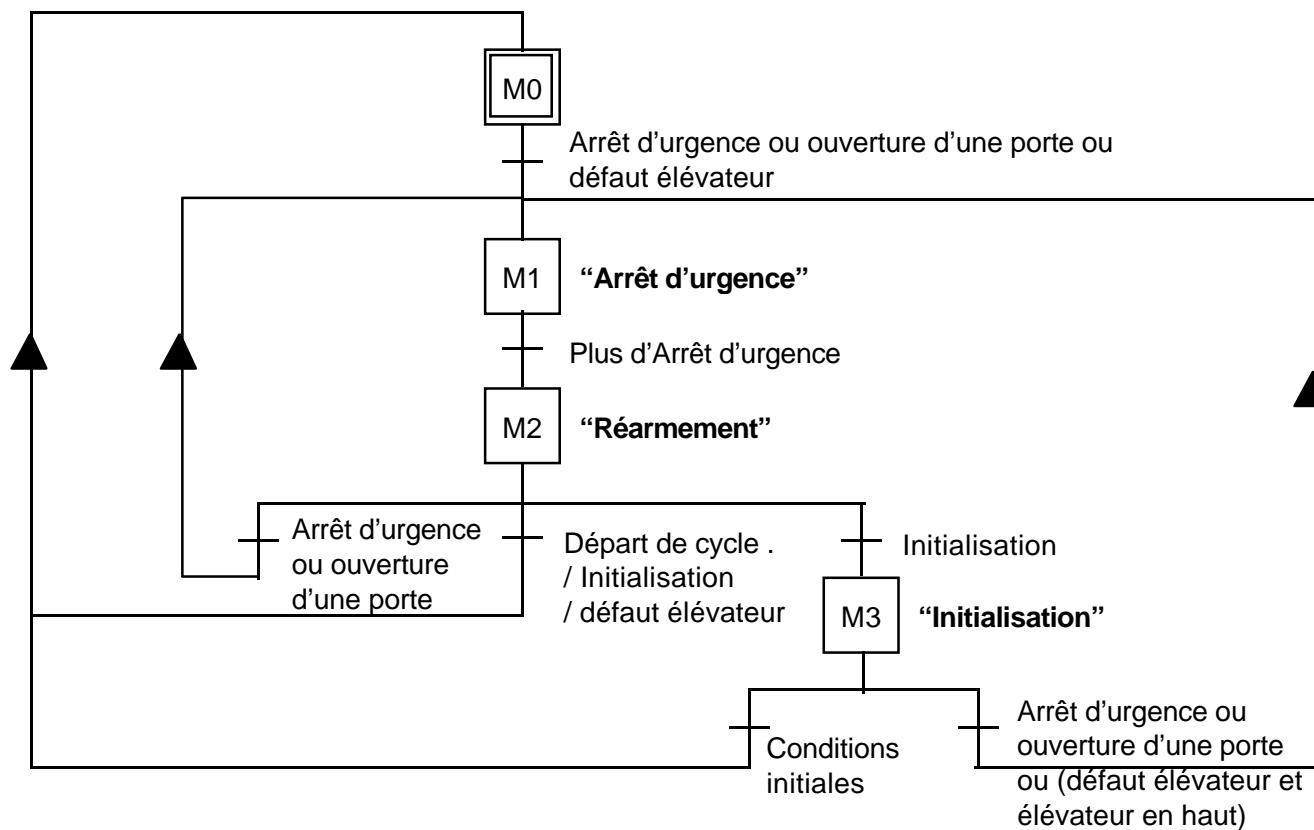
M0

Arrêt d'urgence ou ouverture d'une porte ou défaut élévateur

M1 **"Arrêt d'urgence"**

Plus d'Arrêt d'urgence

M2 **"Réarmement"**

Arrêt d'urgence ou ouverture d'une porte

Départ de cycle . / Initialisation / défaut élévateur

Initialisation

M3 **"Initialisation"**

Conditions initiales

Arrêt d'urgence ou ouverture d'une porte ou (défaut élévateur et élévateur en haut)